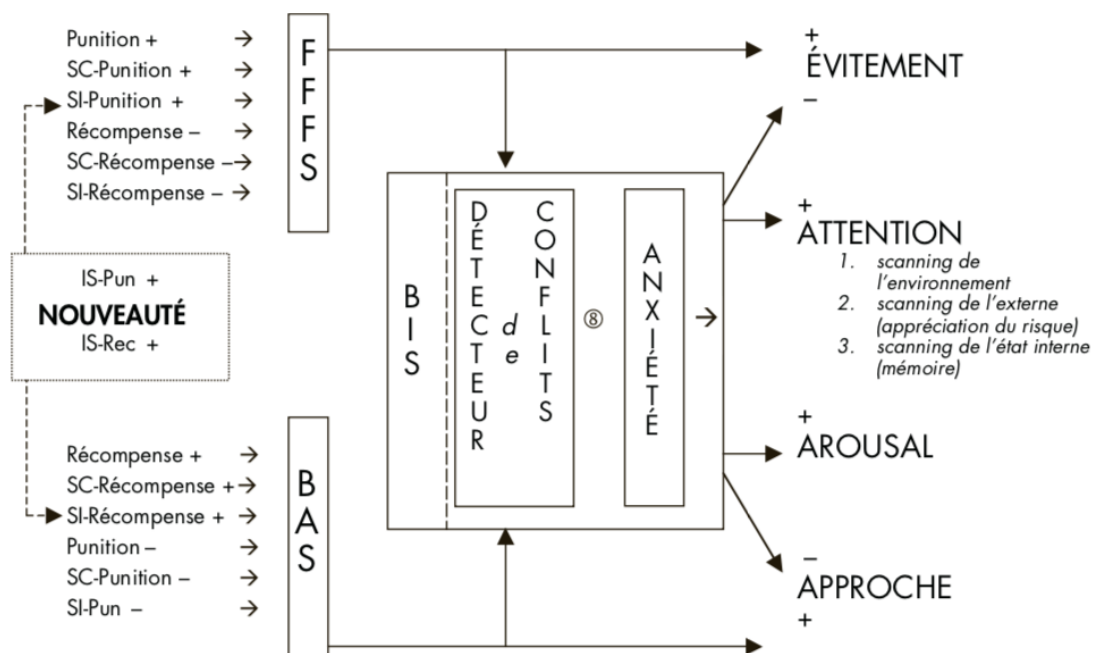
Punition + →
SC-Punition + →
SI-Punition + →
Récompense – →
SC-Récompense –→
SI-Récompense – →

FFFS

IS-Pun +
NOUVEAUTÉ
IS-Rec +

Récompense + →
SC-Récompense +→
SI-Récompense + →
Punition – →
SC-Punition – →
SI-Pun – →

BAS

BIS

DÉTECTEUR de CONFLITS

⑧

ANXIÉTÉ

→

+
ÉVITEMENT
–

+
ATTENTION
1. scanning de l'environnement
2. scanning de l'externe (appréciation du risque)
3. scanning de l'état interne (mémoire)

+
AROUSAL

–
APPROCHE
+